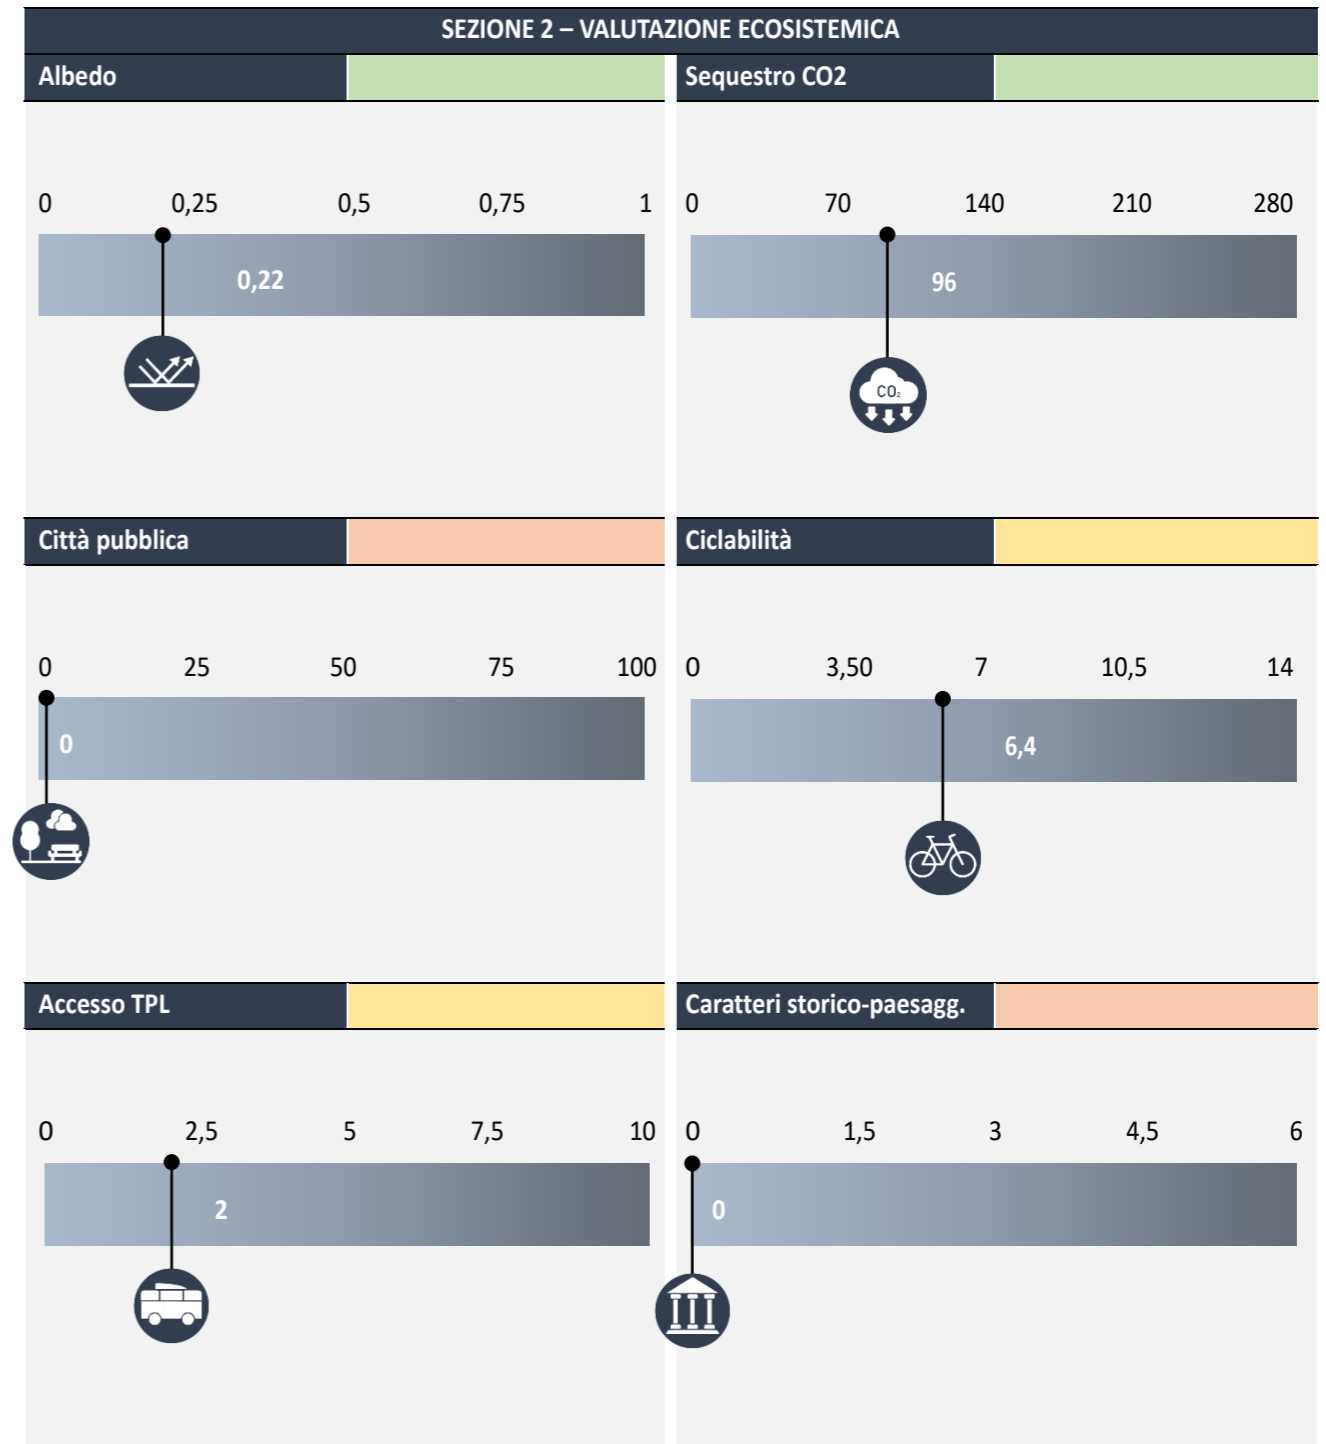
SEZIONE 2 – VALUTAZIONE ECOSISTEMICA

Albedo

0 0,25 0,5 0,75 1

0,22

Sequestro CO2

0 70 140 210 280

96

$CO_2$

Città pubblica

0 25 50 75 100

0

Ciclabilità

0 3,50 7 10,5 14

6,4

Accesso TPL

0 2,5 5 7,5 10

2

Caratteri storico-paesagg.

0 1,5 3 4,5 6

0